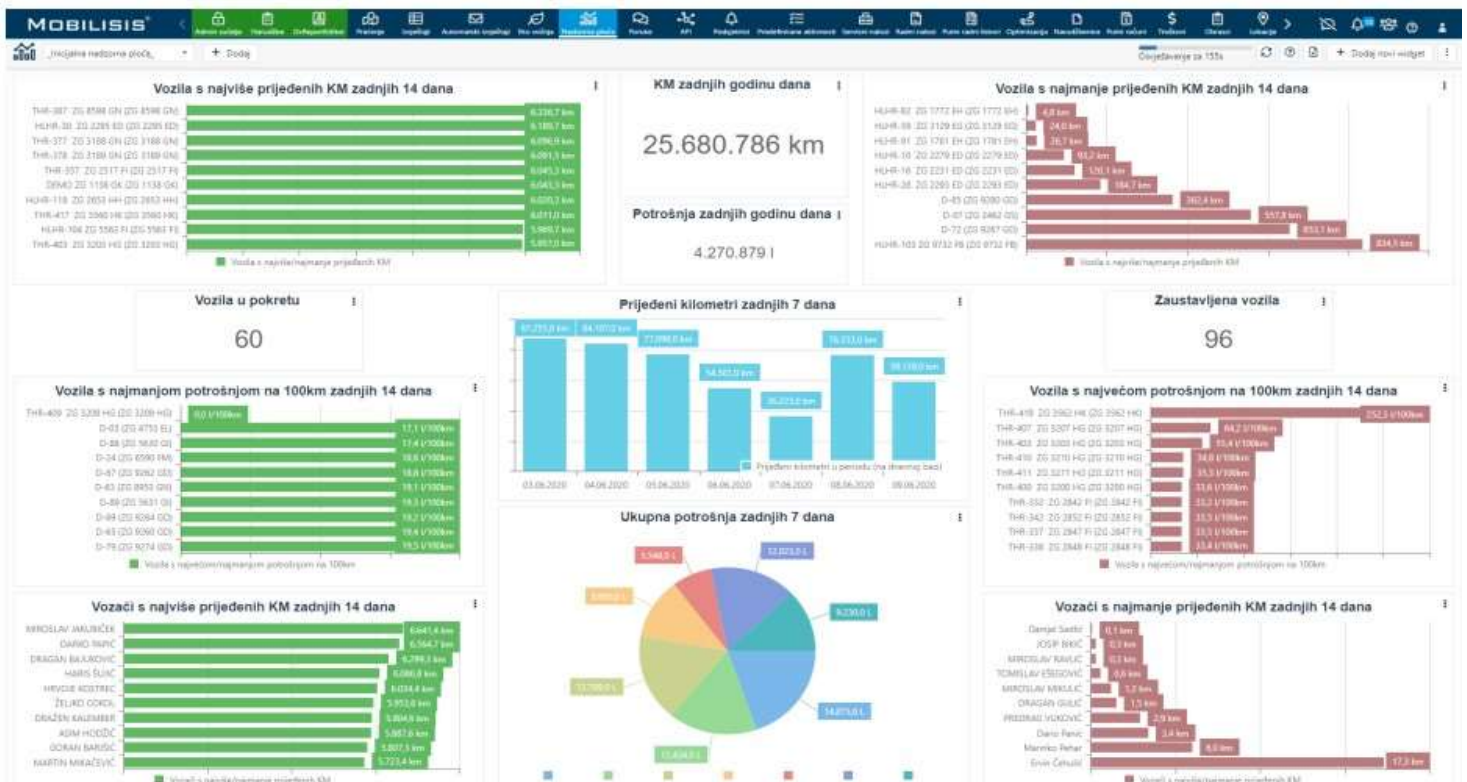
MOBILISIS

Admin sučelje Narudžbe Dofaponitkirke Praćenje Izvještaji Automatski izvještaji Novi sučelje Nadzorne ploče Poruke API Podsjetnici Predefinirane aktivnosti Servisni nalozi Radni nalozi Putni radni listovi Optimizacija Narudžbenice Putni nalozi Troškovi Obrasci Lokacije

Inicijalna nadzorna ploča + Dodaj

Osvježavanje za 155s + Dodaj novi widget

Vozila s najviše prijeđenih KM zadnjih 14 dana

| Vozilo | KM |
|---|---|
| THR-387 ZG 8598 GN (ZG 8598 GN) | 6.238,7 km |
| HLHR-30 ZG 2285 ED (ZG 2285 ED) | 6.189,7 km |
| THR-377 ZG 3188 GN (ZG 3188 GN) | 6.096,9 km |
| THR-378 ZG 3189 GN (ZG 3189 GN) | 6.091,3 km |
| THR-357 ZG 2517 FI (ZG 2517 FI) | 6.045,3 km |
| DEMO ZG 1138 DE (ZG 1138 DE) | 6.043,3 km |
| HLHR-118 ZG 2653 HH (ZG 2653 HH) | 6.020,3 km |
| THR-417 ZG 3560 HE (ZG 3560 HE) | 6.011,0 km |
| HLHR-106 ZG 5563 FI (ZG 5563 FI) | 5.989,7 km |
| THR-403 ZG 3200 HG (ZG 3200 HG) | 5.957,0 km |

Vozila s najviše/najmanje prijeđenih KM

KM zadnjih godinu dana
25.680.786 km

Potrošnja zadnjih godinu dana
4.270.879 l

Vozila s najmanje prijeđenih KM zadnjih 14 dana

| Vozilo | KM |
|---|---|
| HLHR-82 ZG 1772 EH (ZG 1772 EH) | 4,8 km |
| HLHR-59 ZG 3129 ED (ZG 3129 ED) | 24,0 km |
| HLHR-91 ZG 1761 EH (ZG 1761 EH) | 26,7 km |
| HLHR-10 ZG 2279 ED (ZG 2279 ED) | 93,2 km |
| HLHR-16 ZG 2231 ED (ZG 2231 ED) | 120,1 km |
| HLHR-28 ZG 2283 ED (ZG 2283 ED) | 184,7 km |
| D-85 (ZG 9280 GD) | 382,4 km |
| D-07 (ZG 2462 GS) | 557,8 km |
| D-72 (ZG 9267 GD) | 653,1 km |
| HLHR-103 ZG 9732 FB (ZG 9732 FB) | 834,5 km |

Vozila s najviše/najmanje prijeđenih KM

Vozila u pokretu
60

Prijeđeni kilometri zadnjih 7 dana

| Datum | KM |
|---|---|
| 03.06.2020 | 87.255,0 km |
| 04.06.2020 | 84.107,0 km |
| 05.06.2020 | 77.098,0 km |
| 06.06.2020 | 54.563,0 km |
| 07.06.2020 | 36.223,0 km |
| 08.06.2020 | 76.233,0 km |
| 09.06.2020 | 59.118,0 km |

Prijeđeni kilometri u periodu (na dnevnoj bazi)

Zaustavljena vozila
96

Vozila s najmanjom potrošnjom na 100km zadnjih 14 dana

| Vozilo | Potrošnja |
|---|---|
| THR-409 ZG 3208 HG (ZG 3208 HG) | 0,0 l/100km |
| D-03 (ZG 4753 EL) | 17,1 l/100km |
| D-88 (ZG 5630 GI) | 17,4 l/100km |
| D-24 (ZG 8590 FM) | 18,6 l/100km |
| D-67 (ZG 9262 GD) | 18,8 l/100km |
| D-63 (ZG 8850 GD) | 19,1 l/100km |
| D-89 (ZG 5631 GI) | 19,3 l/100km |
| D-99 (ZG 9264 GD) | 19,2 l/100km |
| D-65 (ZG 9260 GD) | 19,4 l/100km |
| D-79 (ZG 9274 GD) | 19,5 l/100km |

Vozila s najvećom/najmanjom potrošnjom na 100km

Ukupna potrošnja zadnjih 7 dana

5.548,0 L
12.023,0 L
9.230,0 L
14.075,0 L
12.634,0 L
13.780,0 L
8.880,0 L

Vozila s najvećom potrošnjom na 100km zadnjih 14 dana

| Vozilo | Potrošnja |
|---|---|
| THR-418 ZG 3562 HE (ZG 3562 HE) | 252,3 l/100km |
| THR-407 ZG 3207 HG (ZG 3207 HG) | 64,2 l/100km |
| THR-403 ZG 3200 HG (ZG 3200 HG) | 55,4 l/100km |
| THR-410 ZG 3210 HG (ZG 3210 HG) | 34,0 l/100km |
| THR-411 ZG 3211 HG (ZG 3211 HG) | 33,5 l/100km |
| THR-400 ZG 3200 HG (ZG 3200 HG) | 33,6 l/100km |
| THR-332 ZG 2842 FI (ZG 2842 FI) | 33,2 l/100km |
| THR-342 ZG 2852 FI (ZG 2852 FI) | 33,3 l/100km |
| THR-337 ZG 2847 FI (ZG 2847 FI) | 33,3 l/100km |
| THR-338 ZG 2848 FI (ZG 2848 FI) | 33,4 l/100km |

Vozila s najvećom/najmanjom potrošnjom na 100km

Vozači s najviše prijeđenih KM zadnjih 14 dana

| Vozač | KM |
|---|---|
| MIROSLAV JAMBRIČEK | 6.641,4 km |
| DARKO PAPIĆ | 6.564,7 km |
| DRAGAN BAJKOVIĆ | 6.299,3 km |
| HARIS ŠUVIĆ | 6.080,8 km |
| HRVOJE KOSTREC | 6.034,4 km |
| ŽELJKO CORDL | 5.953,0 km |
| DRAŽEN KALEMBER | 5.894,6 km |
| ADIM HODŽIĆ | 5.887,6 km |
| GORAN BARIŠIĆ | 5.807,5 km |
| MARTIN MIKAČEVIĆ | 5.723,4 km |

Vozači s najviše/najmanje prijeđenih KM

Vozači s najmanje prijeđenih KM zadnjih 14 dana

| Vozač | KM |
|---|---|
| Damjel Sadtić | 0,1 km |
| JOSIP BKIĆ | 0,3 km |
| MIROSLAV RAVLIĆ | 0,3 km |
| TOMISLAV ESEGOVIĆ | 0,6 km |
| MIROSLAV MIKULIĆ | 1,2 km |
| DRAGAN GULIĆ | 1,5 km |
| PREDRAG VUKOVIĆ | 2,9 km |
| Dario Pavić | 3,4 km |
| Marinko Pehar | 6,0 km |
| Ervin Čehulić | 17,3 km |

Vozači s najviše/najmanje prijeđenih KM